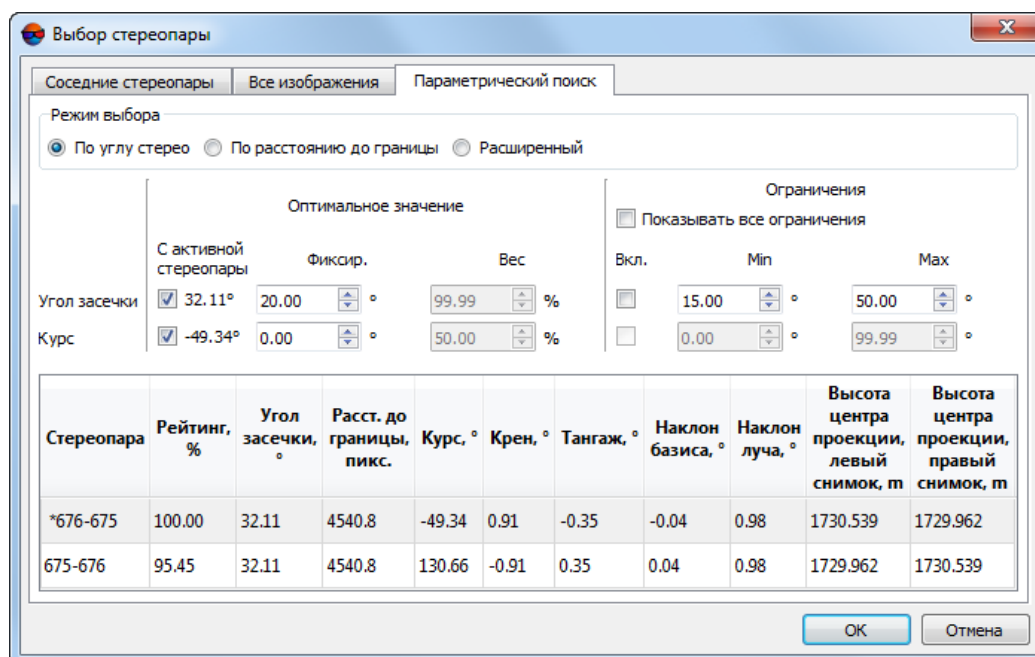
Выбор стереопары

Соседние стереопары | Все изображения | Параметрический поиск

Режим выбора
По углу стерео  По расстоянию до границы  Расширенный

Оптимальное значение

Ограничения
Показывать все ограничения

С активной стереопары | Фиксир. | Вес | Вкл. | Min | Max

Угол засечки 32.11° 20.00 ° 99.99 % 15.00 ° 50.00 °
Курс -49.34° 0.00 ° 50.00 % 0.00 ° 99.99 °

| Стереопара | Рейтинг, % | Угол засечки, ° | Расст. до границы, пикс. | Курс, ° | Крен, ° | Тангаж, ° | Наклон базиса, ° | Наклон луча, ° | Высота центра проекции, левый снимок, m | Высота центра проекции, правый снимок, m |
|---|---|---|---|---|---|---|---|---|---|---|
| *676-675 | 100.00 | 32.11 | 4540.8 | -49.34 | 0.91 | -0.35 | -0.04 | 0.98 | 1730.539 | 1729.962 |
| 675-676 | 95.45 | 32.11 | 4540.8 | 130.66 | -0.91 | 0.35 | 0.04 | 0.98 | 1729.962 | 1730.539 |

OK  Отмена